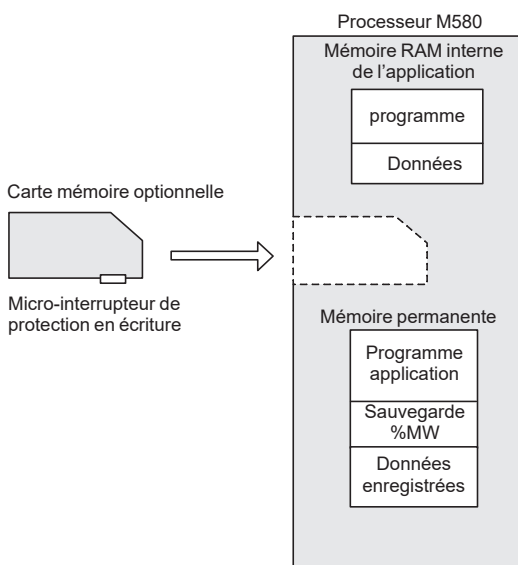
Processeur M580

Mémoire RAM interne de l'application

programme

Données

Carte mémoire optionnelle

Micro-interrupteur de protection en écriture

Mémoire permanente

Programme application

Sauvegarde %MW

Données enregistrées